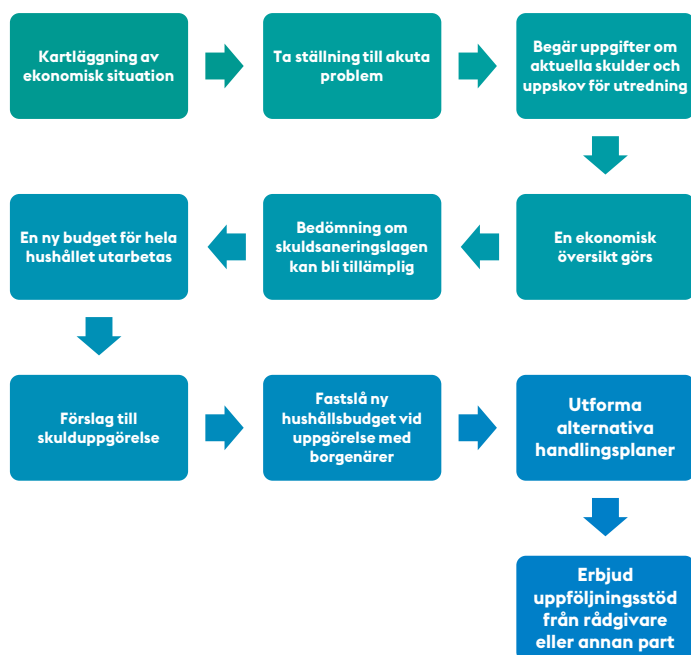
Kartläggning av ekonomisk situation

Ta ställning till akuta problem

Begär uppgifter om aktuella skulder och uppskov för utredning

En ekonomisk översikt görs

Bedömning om skuldsaneringslagen kan bli tillämplig

En ny budget för hela hushållet utarbetas

Förslag till skulduppgörelse

Fastslå ny hushållsbudget vid uppgörelse med borgenärer

Utforma alternativa handlingsplaner

Erbjud uppföljningsstöd från rådgivare eller annan part